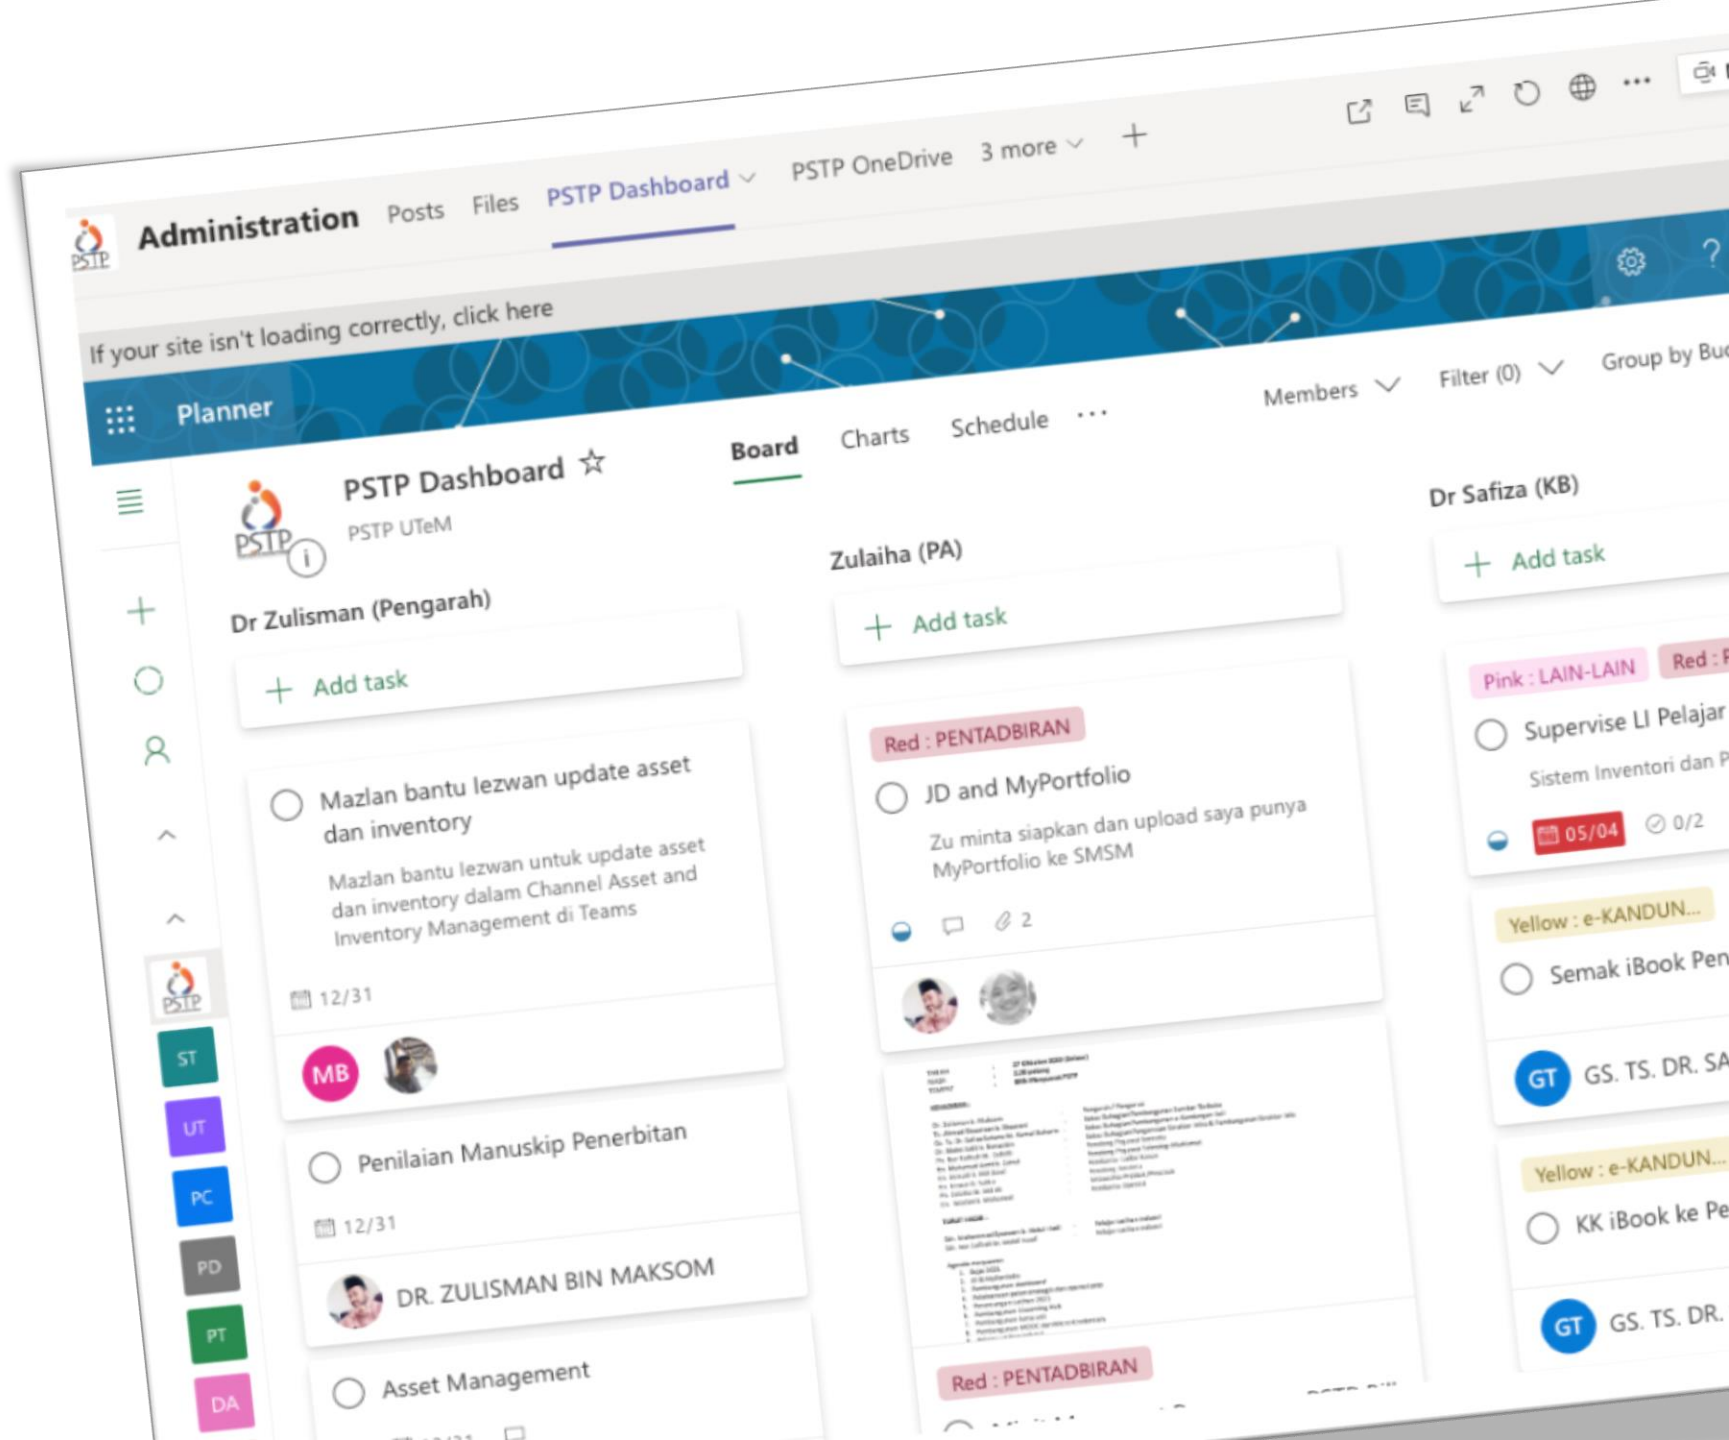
PSTP Administration Posts Files PSTP Dashboard PSTP OneDrive 3 more +

If your site isn't loading correctly, click here

Planner

PSTP Dashboard ☆
PSTP UTeM

Board Charts Schedule ···

Members Filter (0) Group by Bu

PSTP

ST
UT
PC
PD
PT
DA

Dr Zulisman (Pengarah)

+ Add task

Mazlan bantu lezwan update asset dan inventory

Mazlan bantu lezwan untuk update asset dan inventory dalam Channel Asset and Inventory Management di Teams

12/31

MB

Penilaian Manuskip Penerbitan

12/31

DR. ZULISMAN BIN MAKSOM

Asset Management

Zulaiha (PA)

+ Add task

Red : PENTADBIRAN

JD and MyPortfolio

Zu minta siapkan dan upload saya punya MyPortfolio ke SMSM

2

Red : PENTADBIRAN

Dr Safiza (KB)

+ Add task

Pink : LAIN-LAIN Red : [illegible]

Supervise LI Pelajar

Sistem Inventori dan P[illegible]

05/04 0/2

Yellow : e-KANDUN...

Semak iBook Pen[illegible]

GT GS. TS. DR. SA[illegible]

Yellow : e-KANDUN...

KK iBook ke Pe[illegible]

GT GS. TS. DR.